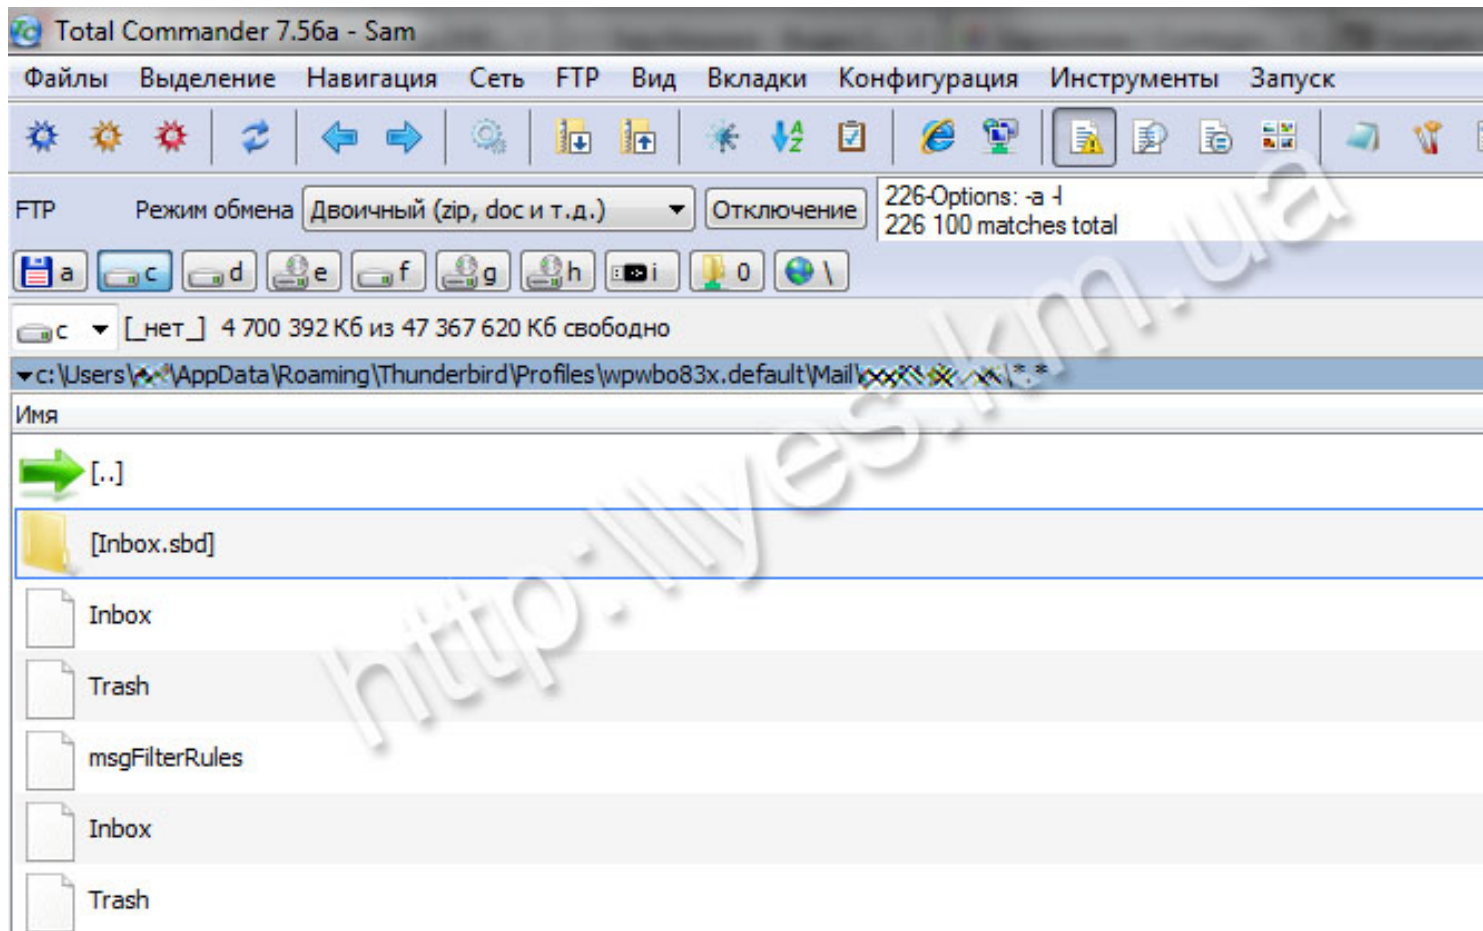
Total Commander 7.56a - Sam

Файлы Выделение Навигация Сеть FTP Вид Вкладки Конфигурация Инструменты Запуск

FTP Режим обмена Двоичный (zip, doc и т.д.) Отключение 226-Options: -a -l
226 100 matches total

a c d e f g h i 0 \

c [_нет_] 4 700 392 Кб из 47 367 620 Кб свободно

c:\Users\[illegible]\AppData\Roaming\Thunderbird\Profiles\wpwbo83x.default\Mail\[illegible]\*.*

Имя

[..]

[Inbox.sbd]

Inbox

Trash

msgFilterRules

Inbox

Trash

http://lyes.km.ua